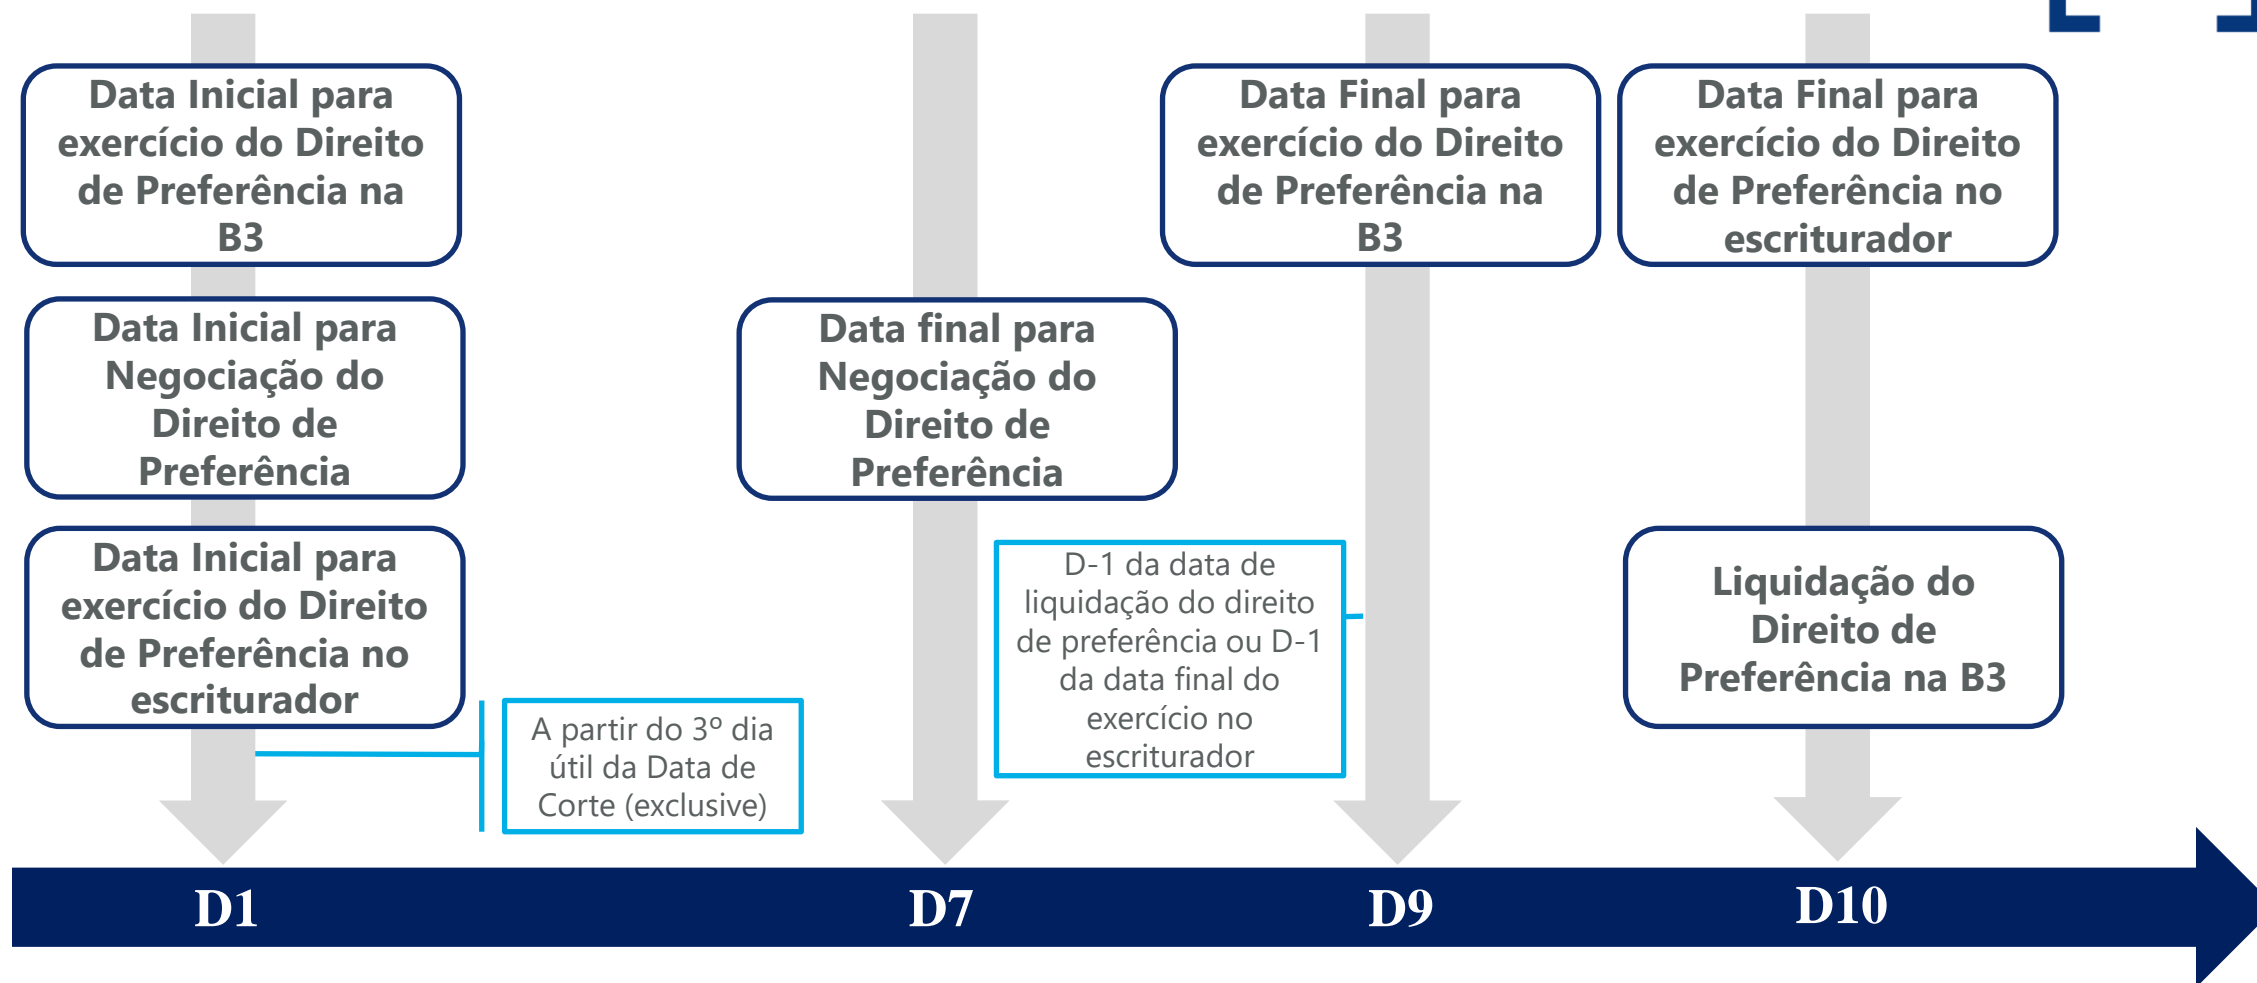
Data Inicial para exercício do Direito de Preferência na B3

Data Inicial para Negociação do Direito de Preferência

Data Inicial para exercício do Direito de Preferência no escriturador

A partir do 3º dia útil da Data de Corte (exclusive)

Data final para Negociação do Direito de Preferência

D-1 da data de liquidação do direito de preferência ou D-1 da data final do exercício no escriturador

Data Final para exercício do Direito de Preferência na B3

Data Final para exercício do Direito de Preferência no escriturador

Liquidação do Direito de Preferência na B3

D1

D7

D9

D10